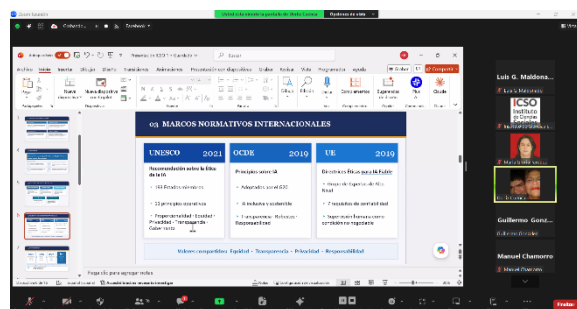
03 MARCOS NORMATIVOS INTERNACIONALES

UNESCO 2021
Recomendación sobre la Ética de la IA
• 193 Estados miembros
• 10 principios esenciales
• Proporcionalidad · Equidad · Privacidad · Transparencia · Gobernanza

OCDE 2019
Principios sobre IA
• Adoptados por el G20
• IA inclusiva y sostenible
• Transparencia · Robustez · Responsabilidad

UE 2019
Directrices Éticas para IA Fiable
• Grupo de Expertos de Alto Nivel
• 7 requisitos de confiabilidad
• Supervisión humana como condición no negociable

Valores compartidos: Equidad · Transparencia · Privacidad · Responsabilidad

Haga clic para agregar notas

Luis G. Maldona...
Guillermo Gonz...
Manuel Chamorro
Finalizar